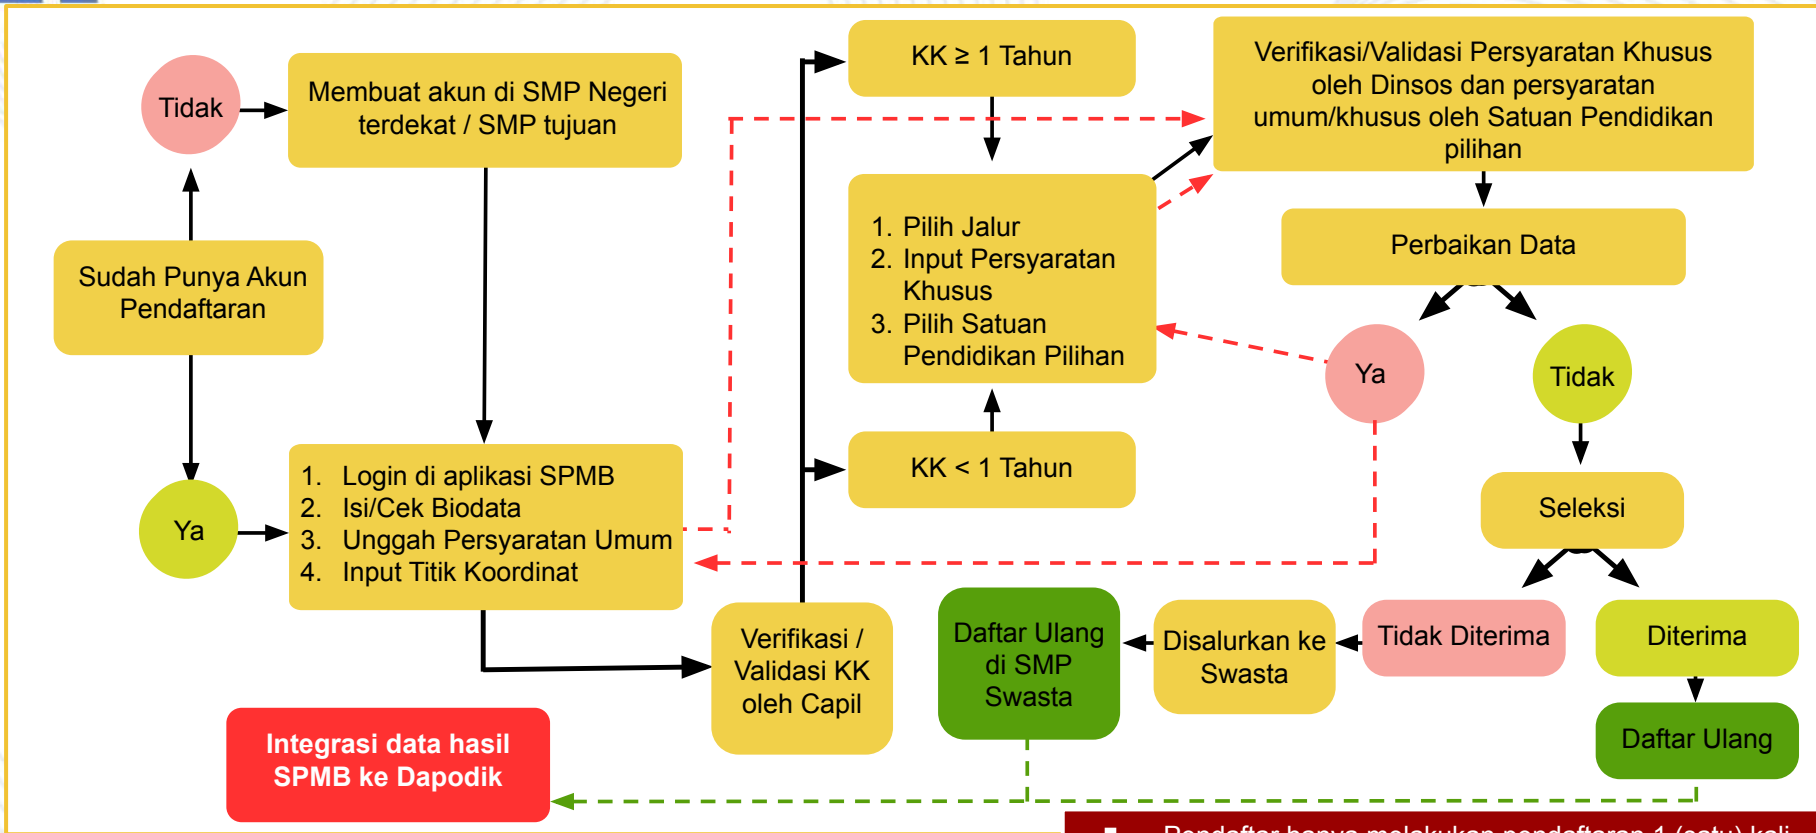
Tidak

Membuat akun di SMP Negeri terdekat / SMP tujuan

Sudah Punya Akun Pendaftaran

Ya

1. Login di aplikasi SPMB
2. Isi/Cek Biodata
3. Unggah Persyaratan Umum
4. Input Titik Koordinat

KK ≥ 1 Tahun

1. Pilih Jalur
2. Input Persyaratan Khusus
3. Pilih Satuan Pendidikan Pilihan

KK < 1 Tahun

Verifikasi/Validasi Persyaratan Khusus oleh Dinsos dan persyaratan umum/khusus oleh Satuan Pendidikan pilihan

Perbaikan Data

Ya

Tidak

Seleksi

Tidak Diterima

Diterima

Daftar Ulang

Disalurkan ke Swasta

Daftar Ulang di SMP Swasta

Verifikasi / Validasi KK oleh Capil

Integrasi data hasil SPMB ke Dapodik

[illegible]